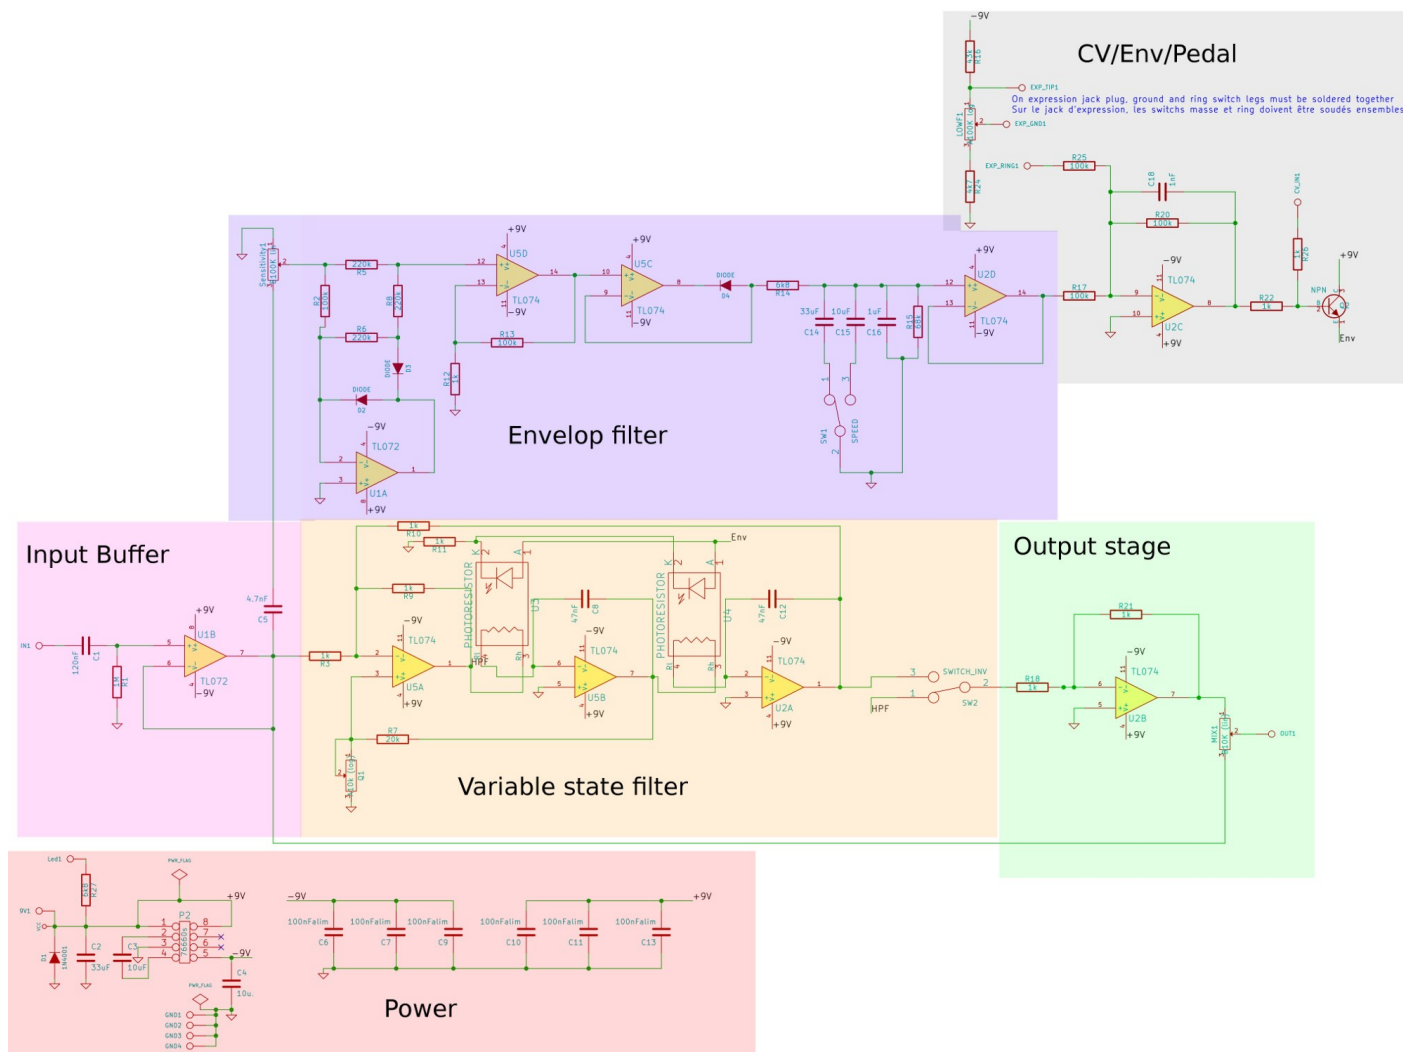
CV/Env/Pedal

-9V
R16 4k7
EXP_TIP1
On expression jack plug, ground and ring switch legs must be soldered together
Sur le jack d'expression, les switchs masse et ring doivent être soudés ensembles
LOWF1 100K lin
EXP_GND1
EXP_RING1
R25 100k
C18 1nF
R24 4k7
R20 100k
CV_IN1
-9V
TL074
R26 1k
+9V
NPN
Q2
R17 100k
U2C
R22 1k
+9V
Env

Envelop filter

Sensitivity1 100K lin
R5 220k
+9V
U5D
TL074
-9V
+9V
U5C
TL074
-9V
DIODE D4
R14 6k8
+9V
U2D
TL074
-9V
R2 100k
R8 220k
R6 220k
R13 100k
R12 1k
DIODE D3
DIODE D2
33uF C14
10uF C15
1uF C16
R15 68k
SW1 SPEED
-9V
TL072
U1A
+9V

Input Buffer

IN1
C1 120nF
R1 1M
+9V
U1B
TL072
-9V
4.7nF C5

Variable state filter

R10 1k
R11 1k
Env
R9 1k
PHOTORESISTOR
PHOTORESISTOR
U3
U4
47nF C8
47nF C12
R3 1k
-9V
TL074
U5A
+9V
HPF
-9V
TL074
U5B
+9V
-9V
TL074
U2A
+9V
R7 20k
Q1 10k lin
SWITCH_INV
SW2
HPF

Output stage

R21 1k
R18 1k
-9V
TL074
U2B
+9V
MIX1 10K lin
OUT1

Power

Led1
R27 4k7
PWR_FLAG
9V1
D1 1N4001
C2 33uF
C3 10uF
P2 7660S
+9V
-9V
C4 10u
PWR_FLAG
GND1
GND2
GND3
GND4
-9V
100nFalim C6
100nFalim C7
100nFalim C9
100nFalim C10
100nFalim C11
100nFalim C13
+9V